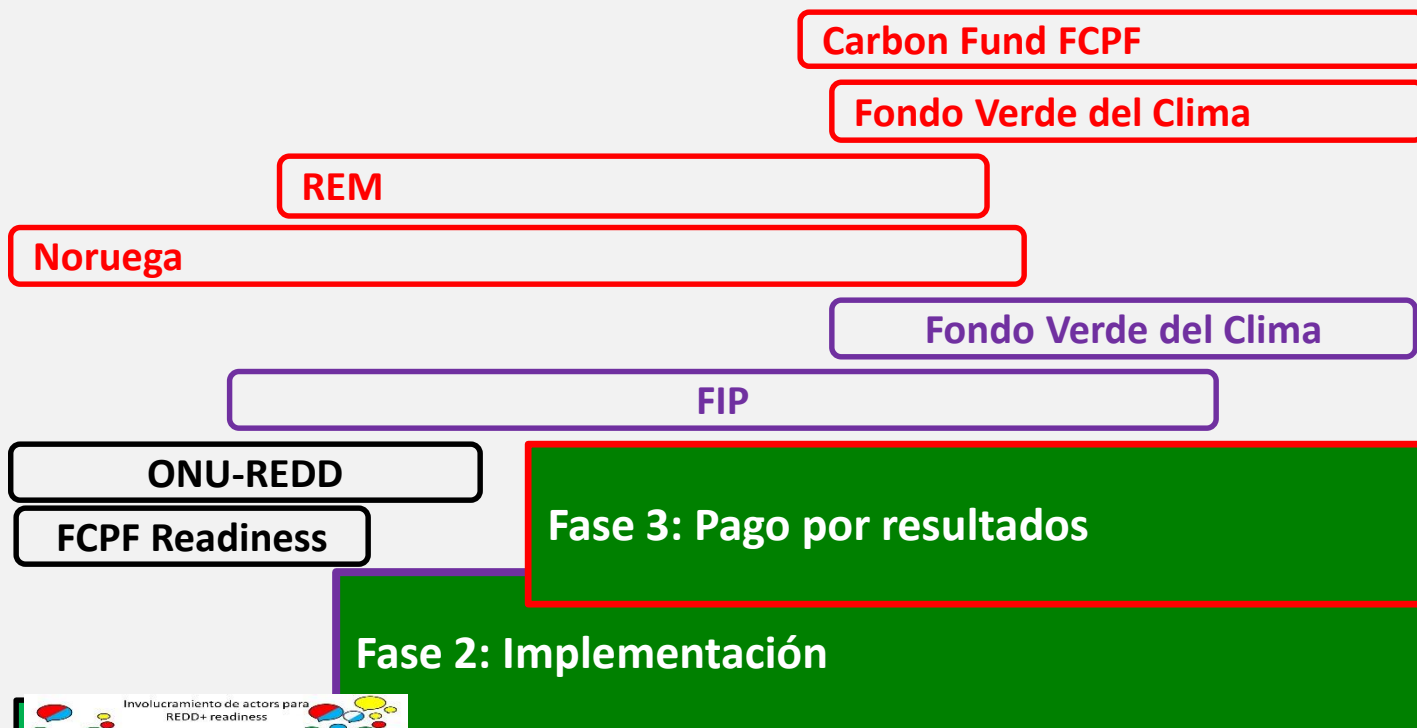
Carbon Fund FCPF

Fondo Verde del Clima

REM

Noruega

Fondo Verde del Clima

FIP

ONU-REDD

FCPF Readiness

Fase 3: Pago por resultados

Fase 2: Implementación

Involucramiento de actores para REDD+ readiness